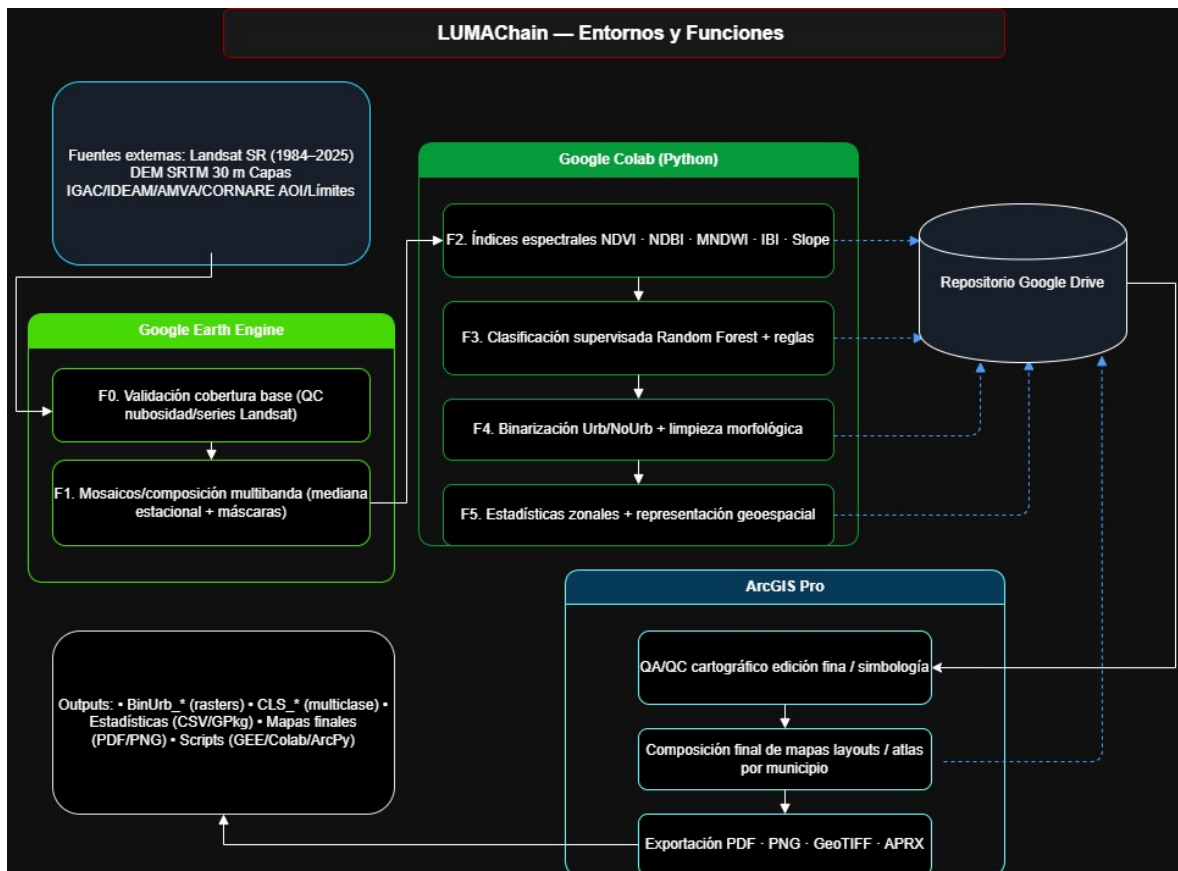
LUMAChain — Entornos y Funciones

Fuentes externas: Landsat SR (1984–2025) DEM SRTM 30 m Capas IGAC/IDEAM/AMVA/CORNARE AOI/Límites

Google Earth Engine

F0. Validación cobertura base (QC nubosidad/series Landsat)

F1. Mosaicos/composición multibanda (mediana estacional + máscaras)

Google Colab (Python)

F2. Índices espectrales NDVI · NDBI · MNDWI · IBI · Slope

F3. Clasificación supervisada Random Forest + reglas

F4. Binarización Urb/NoUrb + limpieza morfológica

F5. Estadísticas zonales + representación geoespacial

Repositorio Google Drive

ArcGIS Pro

QA/QC cartográfico edición fina / simbología

Composición final de mapas layouts / atlas por municipio

Exportación PDF · PNG · GeoTIFF · APRX

Outputs: • BinUrb_* (rasters) • CLS_* (multiclase) • Estadísticas (CSV/GPkg) • Mapas finales (PDF/PNG) • Scripts (GEE/Colab/ArcPy)